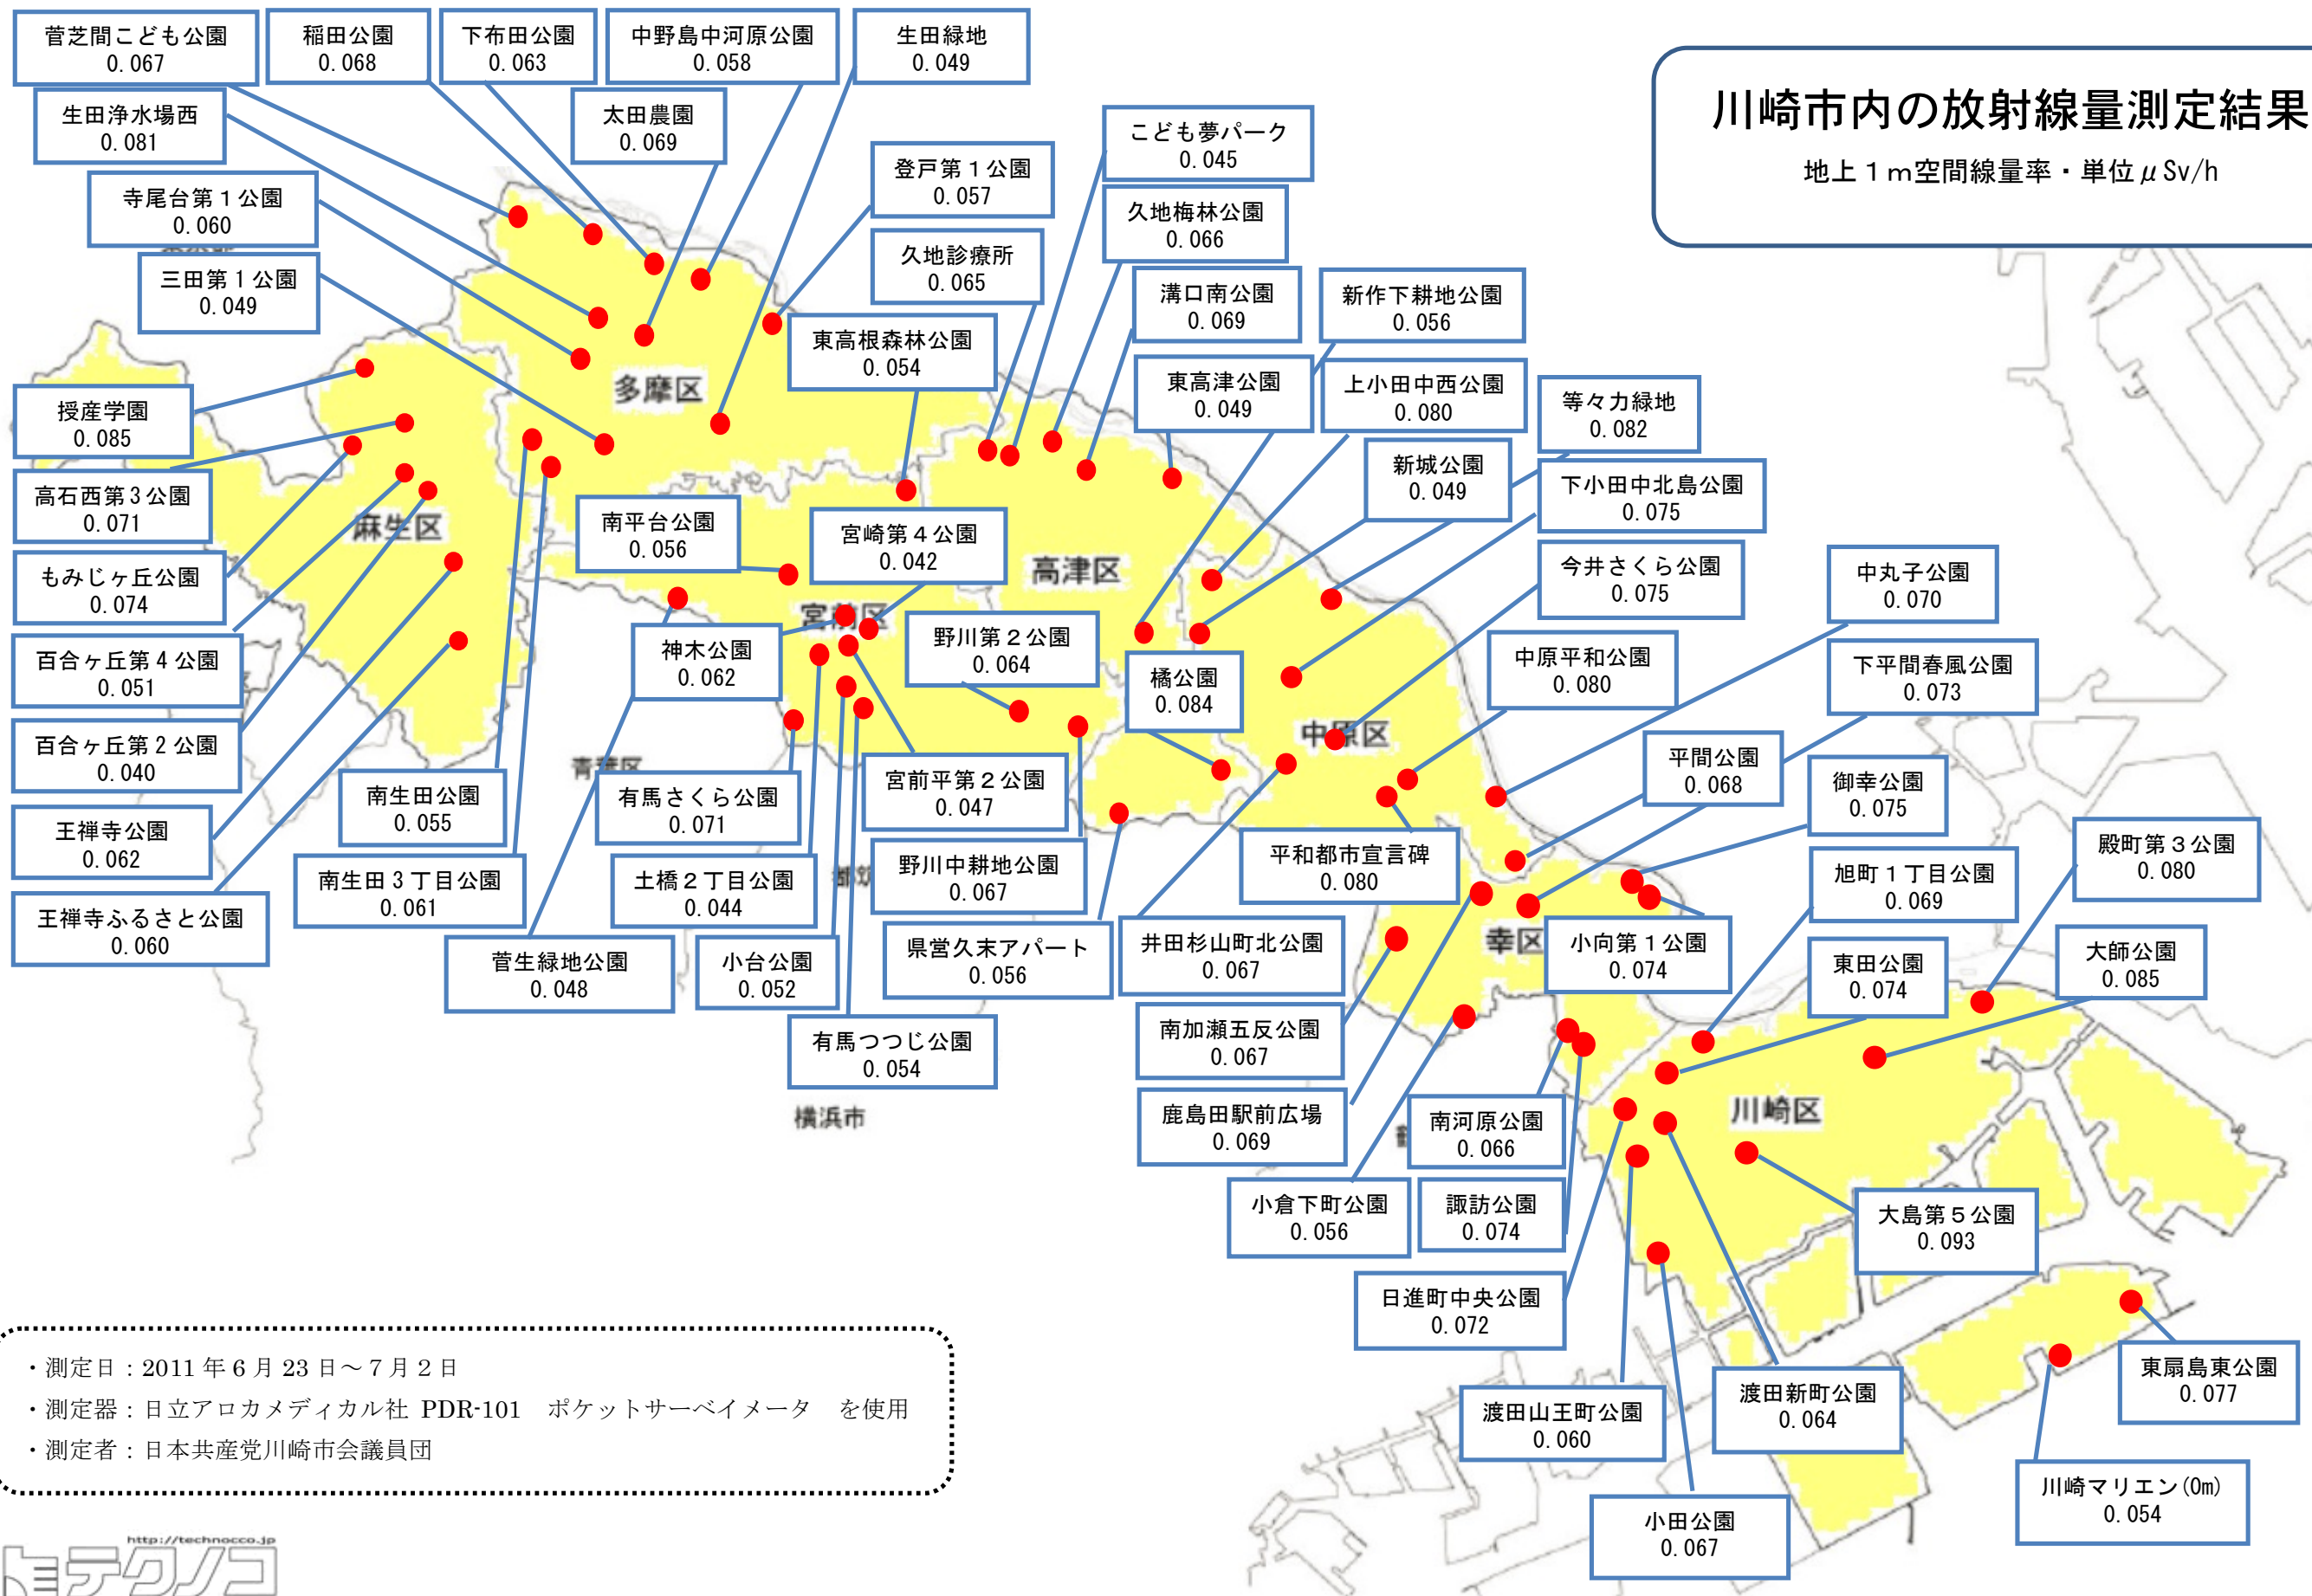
川崎市内の放射線量測定結果
地上１m空間線量率・単位μSv/h

菅芝間こども公園
0.067

稲田公園
0.068

下布田公園
0.063

中野島中河原公園
0.058

生田緑地
0.049

生田浄水場西
0.081

太田農園
0.069

こども夢パーク
0.045

登戸第１公園
0.057

寺尾台第１公園
0.060

久地梅林公園
0.066

久地診療所
0.065

三田第１公園
0.049

溝口南公園
0.069

新作下耕地公園
0.056

東高根森林公園
0.054

授産学園
0.085

東高津公園
0.049

上小田中西公園
0.080

等々力緑地
0.082

高石西第３公園
0.071

新城公園
0.049

下小田中北島公園
0.075

南平台公園
0.056

宮崎第４公園
0.042

もみじヶ丘公園
0.074

今井さくら公園
0.075

中丸子公園
0.070

百合ヶ丘第４公園
0.051

神木公園
0.062

野川第２公園
0.064

橘公園
0.084

中原平和公園
0.080

下平間春風公園
0.073

百合ヶ丘第２公園
0.040

平間公園
0.068

御幸公園
0.075

南生田公園
0.055

有馬さくら公園
0.071

宮前平第２公園
0.047

王禅寺公園
0.062

殿町第３公園
0.080

平和都市宣言碑
0.080

野川中耕地公園
0.067

旭町１丁目公園
0.069

南生田３丁目公園
0.061

土橋２丁目公園
0.044

王禅寺ふるさと公園
0.060

県営久末アパート
0.056

井田杉山町北公園
0.067

小向第１公園
0.074

東田公園
0.074

大師公園
0.085

菅生緑地公園
0.048

小台公園
0.052

南加瀬五反公園
0.067

有馬つつじ公園
0.054

鹿島田駅前広場
0.069

南河原公園
0.066

大島第５公園
0.093

小倉下町公園
0.056

諏訪公園
0.074

日進町中央公園
0.072

東扇島東公園
0.077

渡田新町公園
0.064

渡田山王町公園
0.060

川崎マリエン(0m)
0.054

小田公園
0.067

多摩区
麻生区
高津区
宮前区
中原区
幸区
川崎区
青葉区
横浜市

・測定日：2011年6月23日～7月2日
・測定器：日立アロカメディカル社 PDR-101 ポケットサーベイメータ を使用
・測定者：日本共産党川崎市会議員団

http://technocco.jp
テクノコ